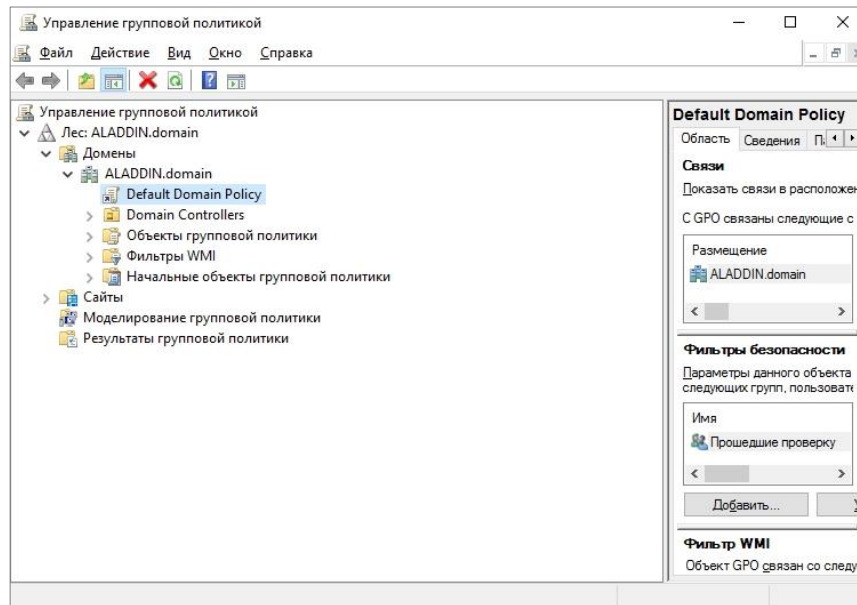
Управление групповой политикой

Файл Действие Вид Окно Справка

Управление групповой политикой
Лес: ALADDIN.domain
Домены
ALADDIN.domain
Default Domain Policy
Domain Controllers
Объекты групповой политики
Фильтры WMI
Начальные объекты групповой политики
Сайты
Моделирование групповой политики
Результаты групповой политики

Default Domain Policy
Область Сведения П

Связи
Показать связи в расположен
С GPO связаны следующие с

Размещение
ALADDIN.domain

Фильтры безопасности
Параметры данного объекта следующих групп, пользовате

Имя
Прошедшие проверку

Добавить...

Фильтр WMI
Объект GPO связан со следу